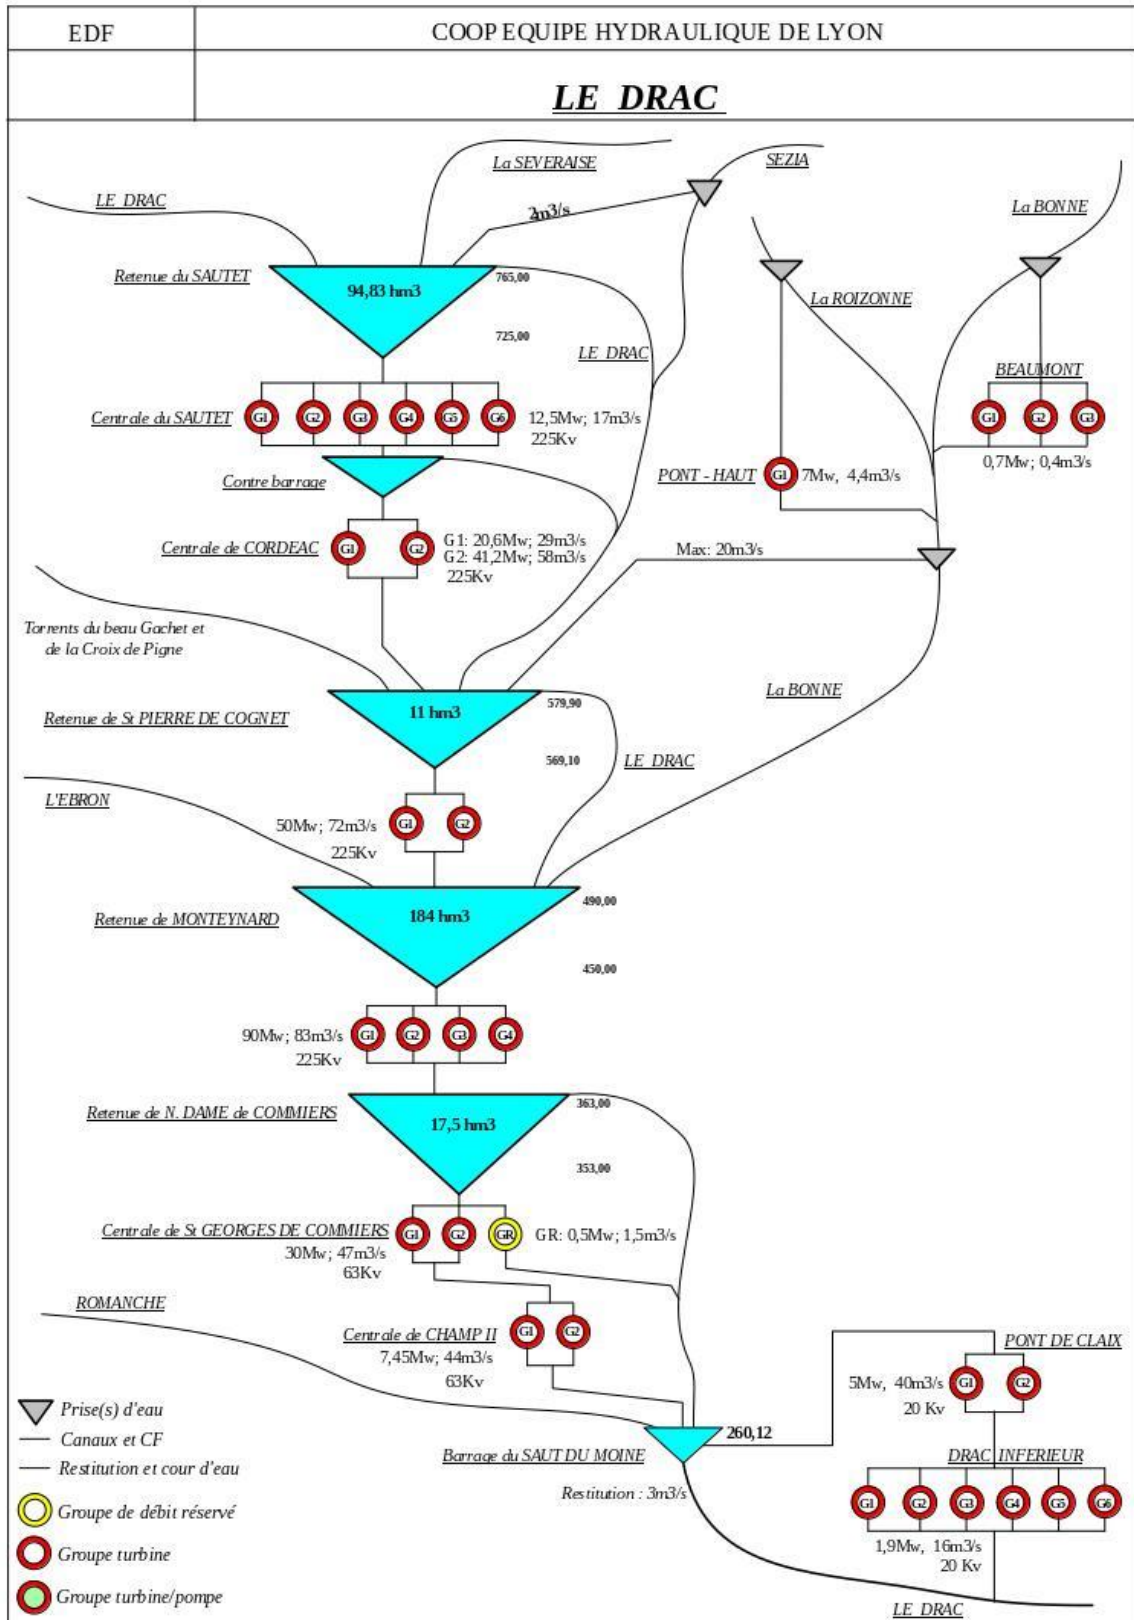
| EDF | COOP EQUIPE HYDRAULIQUE DE LYON |
|---|---|
| | LE DRAC |

LE DRAC

La SEVERAISE

SEZIA

La BONNE

2m3/s

Retenue du SAUTET

94,83 hm3

765,00

725,00

La ROIZONNE

LE DRAC

BEAUMONT

Centrale du SAUTET

G1 G2 G3 G4 G5 G6

12,5Mw; 17m3/s
225Kv

G1 G2 G3

0,7Mw; 0,4m3/s

PONT - HAUT

G1 7Mw, 4,4m3/s

Contre barrage

Centrale de CORDEAC

G1 G2

G1: 20,6Mw; 29m3/s
G2: 41,2Mw; 58m3/s
225Kv

Max: 20m3/s

Torrents du beau Gachet et de la Croix de Pigne

Retenue de St PIERRE DE COGNET

11 hm3

579,90

569,10

LE DRAC

La BONNE

L'EBRON

50Mw; 72m3/s
225Kv

G1 G2

Retenue de MONTEYNARD

184 hm3

490,00

450,00

90Mw; 83m3/s
225Kv

G1 G2 G3 G4

Retenue de N. DAME de COMMIERS

17,5 hm3

363,00

353,00

Centrale de St GEORGES DE COMMIERS

30Mw; 47m3/s
63Kv

G1 G2 GR

GR: 0,5Mw; 1,5m3/s

ROMANCHE

Centrale de CHAMP II

7,45Mw; 44m3/s
63Kv

G1 G2

PONT DE CLAIX

5Mw, 40m3/s
20 Kv

G1 G2

Barrage du SAUT DU MOINE

260,12

Restitution : 3m3/s

DRAC INFERIEUR

G1 G2 G3 G4 G5 G6

1,9Mw, 16m3/s
20 Kv

LE DRAC

Prise(s) d'eau
Canaux et CF
Restitution et cour d'eau
Groupe de débit réservé
Groupe turbine
Groupe turbine/pompe